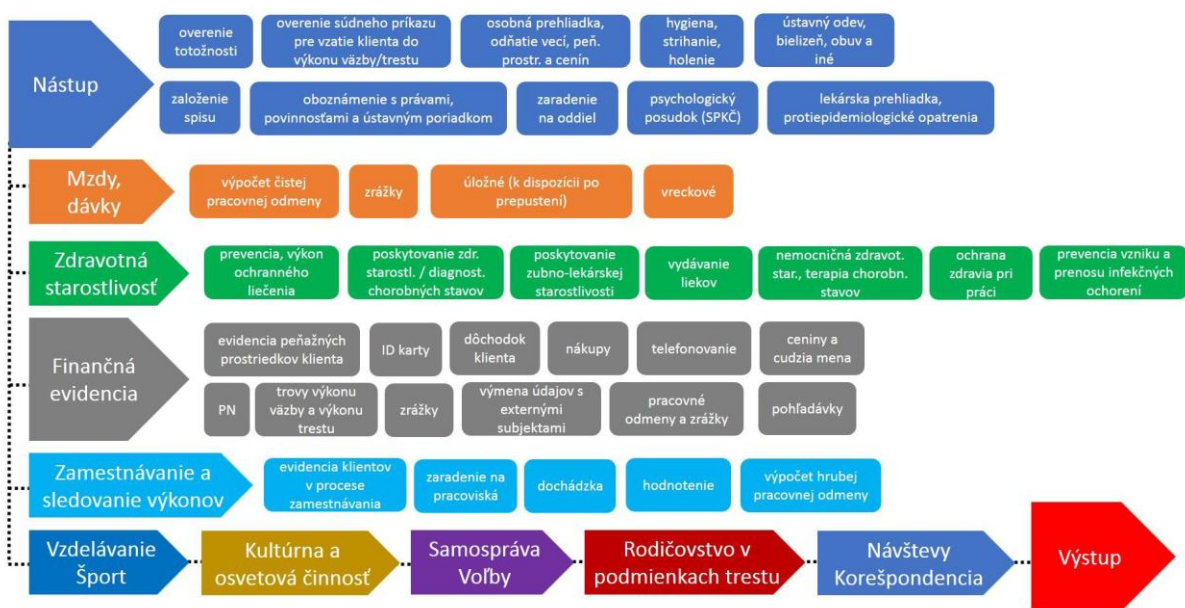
Nástup

overenie totožnosti

overenie súdneho príkazu pre vzatie klienta do výkonu väzby/trestu

osobná prehliadka, odňatie vecí, peň. prostr. a cenín

hygiena, strihanie, holenie

ústavný odev, bielizeň, obuv a iné

založenie spisu

oboznámenie s právami, povinnosťami a ústavným poriadkom

zaradenie na oddiel

psychologický posudok (SPKČ)

lekárska prehliadka, protiepidemiologické opatrenia

Mzdy, dávky

výpočet čistej pracovnej odmeny

zrážky

úložné (k dispozícii po prepustení)

vreckové

Zdravotná starostlivosť

prevencia, výkon ochranného liečenia

poskytovanie zdr. starostl. / diagnost. chorobných stavov

poskytovanie zubno-lekárskej starostlivosti

vydávanie liekov

nemocničná zdravot. star., terapia chorobn. stavov

ochrana zdravia pri práci

prevencia vzniku a prenosu infekčných ochorení

Finančná evidencia

evidencia peňažných prostriedkov klienta

ID karty

dôchodok klienta

nákupy

telefonovanie

ceniny a cudzia mena

PN

trovy výkonu väzby a výkonu trestu

zrážky

výmena údajov s externými subjektami

pracovné odmeny a zrážky

pohľadávky

Zamestnávanie a sledovanie výkonov

evidencia klientov v procese zamestnávania

zaradenie na pracoviská

dochádzka

hodnotenie

výpočet hrubej pracovnej odmeny

Vzdelávanie Šport

Kultúrna a osvetová činnosť

Samospráva Voľby

Rodičovstvo v podmienkach trestu

Návštevy Korešpondencia

Výstup